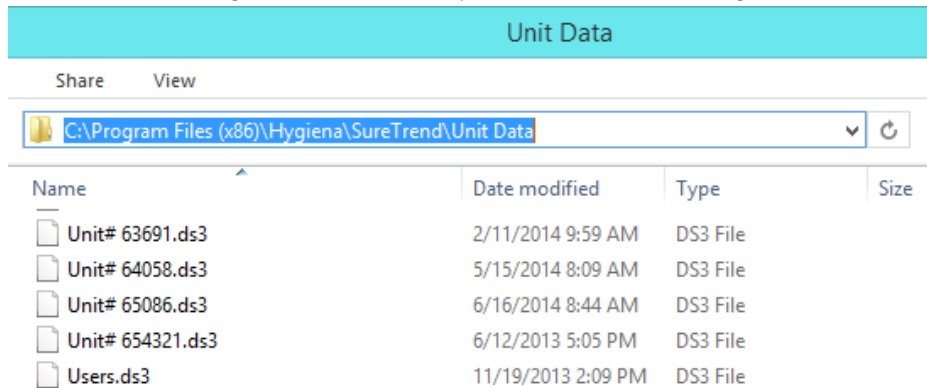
Unit Data

Share View

C:\Program Files (x86)\Hygiena\SureTrend\Unit Data

| Name | Date modified | Type | Size |
|---|---|---|---|
| Unit# 63691.ds3 | 2/11/2014 9:59 AM | DS3 File | |
| Unit# 64058.ds3 | 5/15/2014 8:09 AM | DS3 File | |
| Unit# 65086.ds3 | 6/16/2014 8:44 AM | DS3 File | |
| Unit# 654321.ds3 | 6/12/2013 5:05 PM | DS3 File | |
| Users.ds3 | 11/19/2013 2:09 PM | DS3 File | |